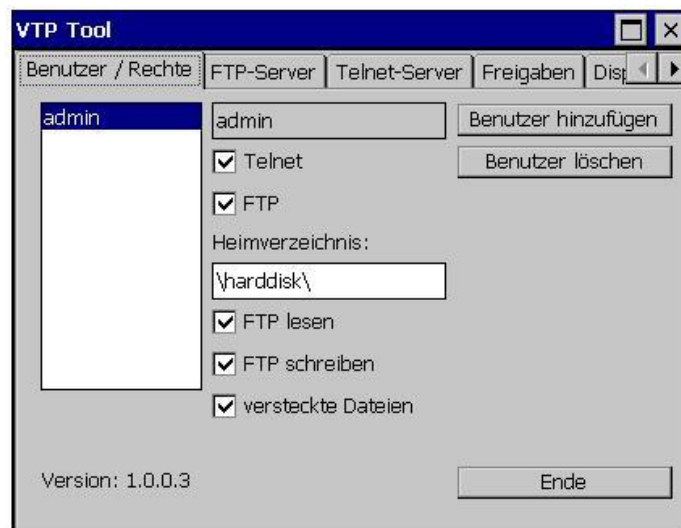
VTP Tool

Benutzer / Rechte | FTP-Server | Telnet-Server | Freigaben | Dis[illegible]

admin

admin

Benutzer hinzufügen

Benutzer löschen

Telnet

FTP

Heimverzeichnis:

\harddisk\

FTP lesen

FTP schreiben

versteckte Dateien

Version: 1.0.0.3

Ende